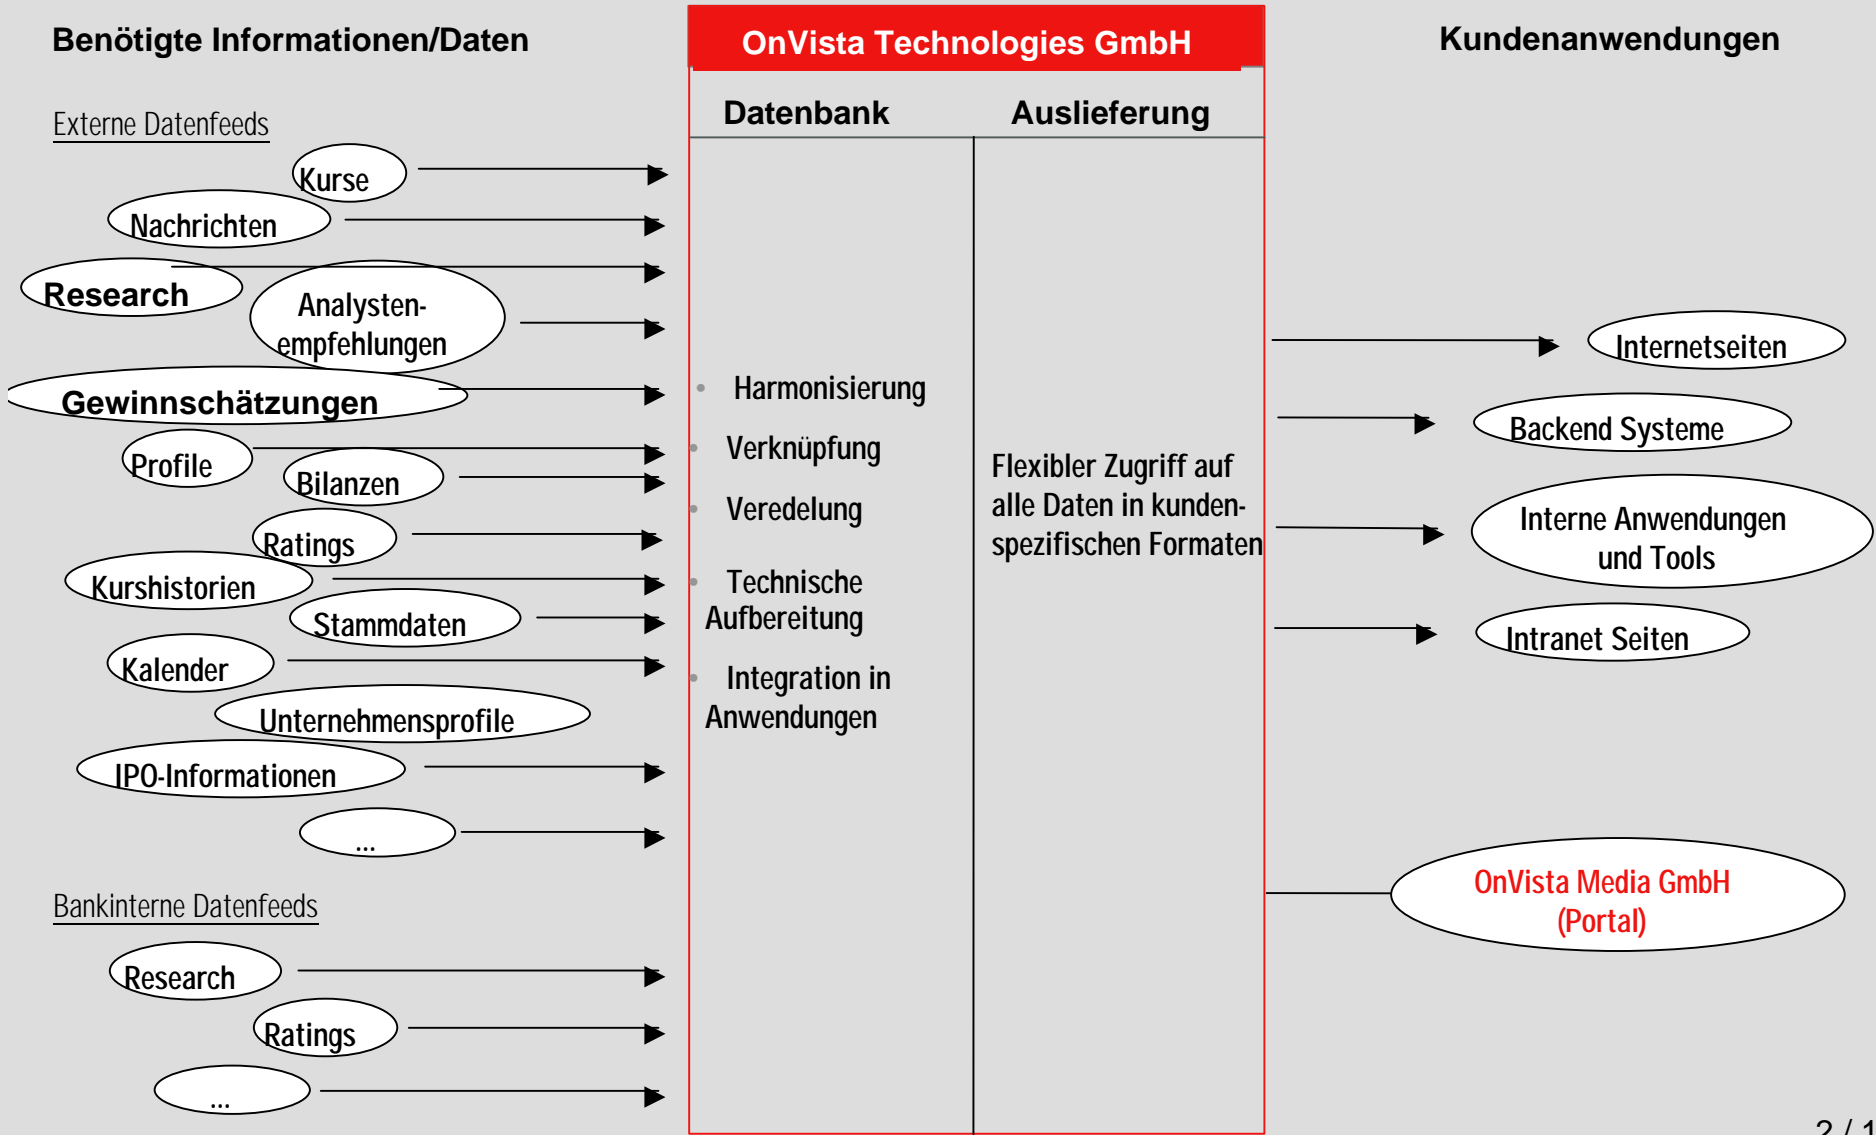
Benötigte Informationen/Daten

OnVista Technologies GmbH

Kundenanwendungen

Externe Datenfeeds

Kurse
Nachrichten
Research
Analysten-empfehlungen
Gewinnschätzungen
Profile
Bilanzen
Ratings
Kurshistorien
Stammdaten
Kalender
Unternehmensprofile
IPO-Informationen
...

Bankinterne Datenfeeds

Research
Ratings
...

| Datenbank | Auslieferung |
|---|---|
| • Harmonisierung<br>• Verknüpfung<br>• Veredelung<br>• Technische Aufbereitung<br>• Integration in Anwendungen | Flexibler Zugriff auf alle Daten in kundenspezifischen Formaten |

Internetseiten
Backend Systeme
Interne Anwendungen und Tools
Intranet Seiten
OnVista Media GmbH (Portal)

2 / 1